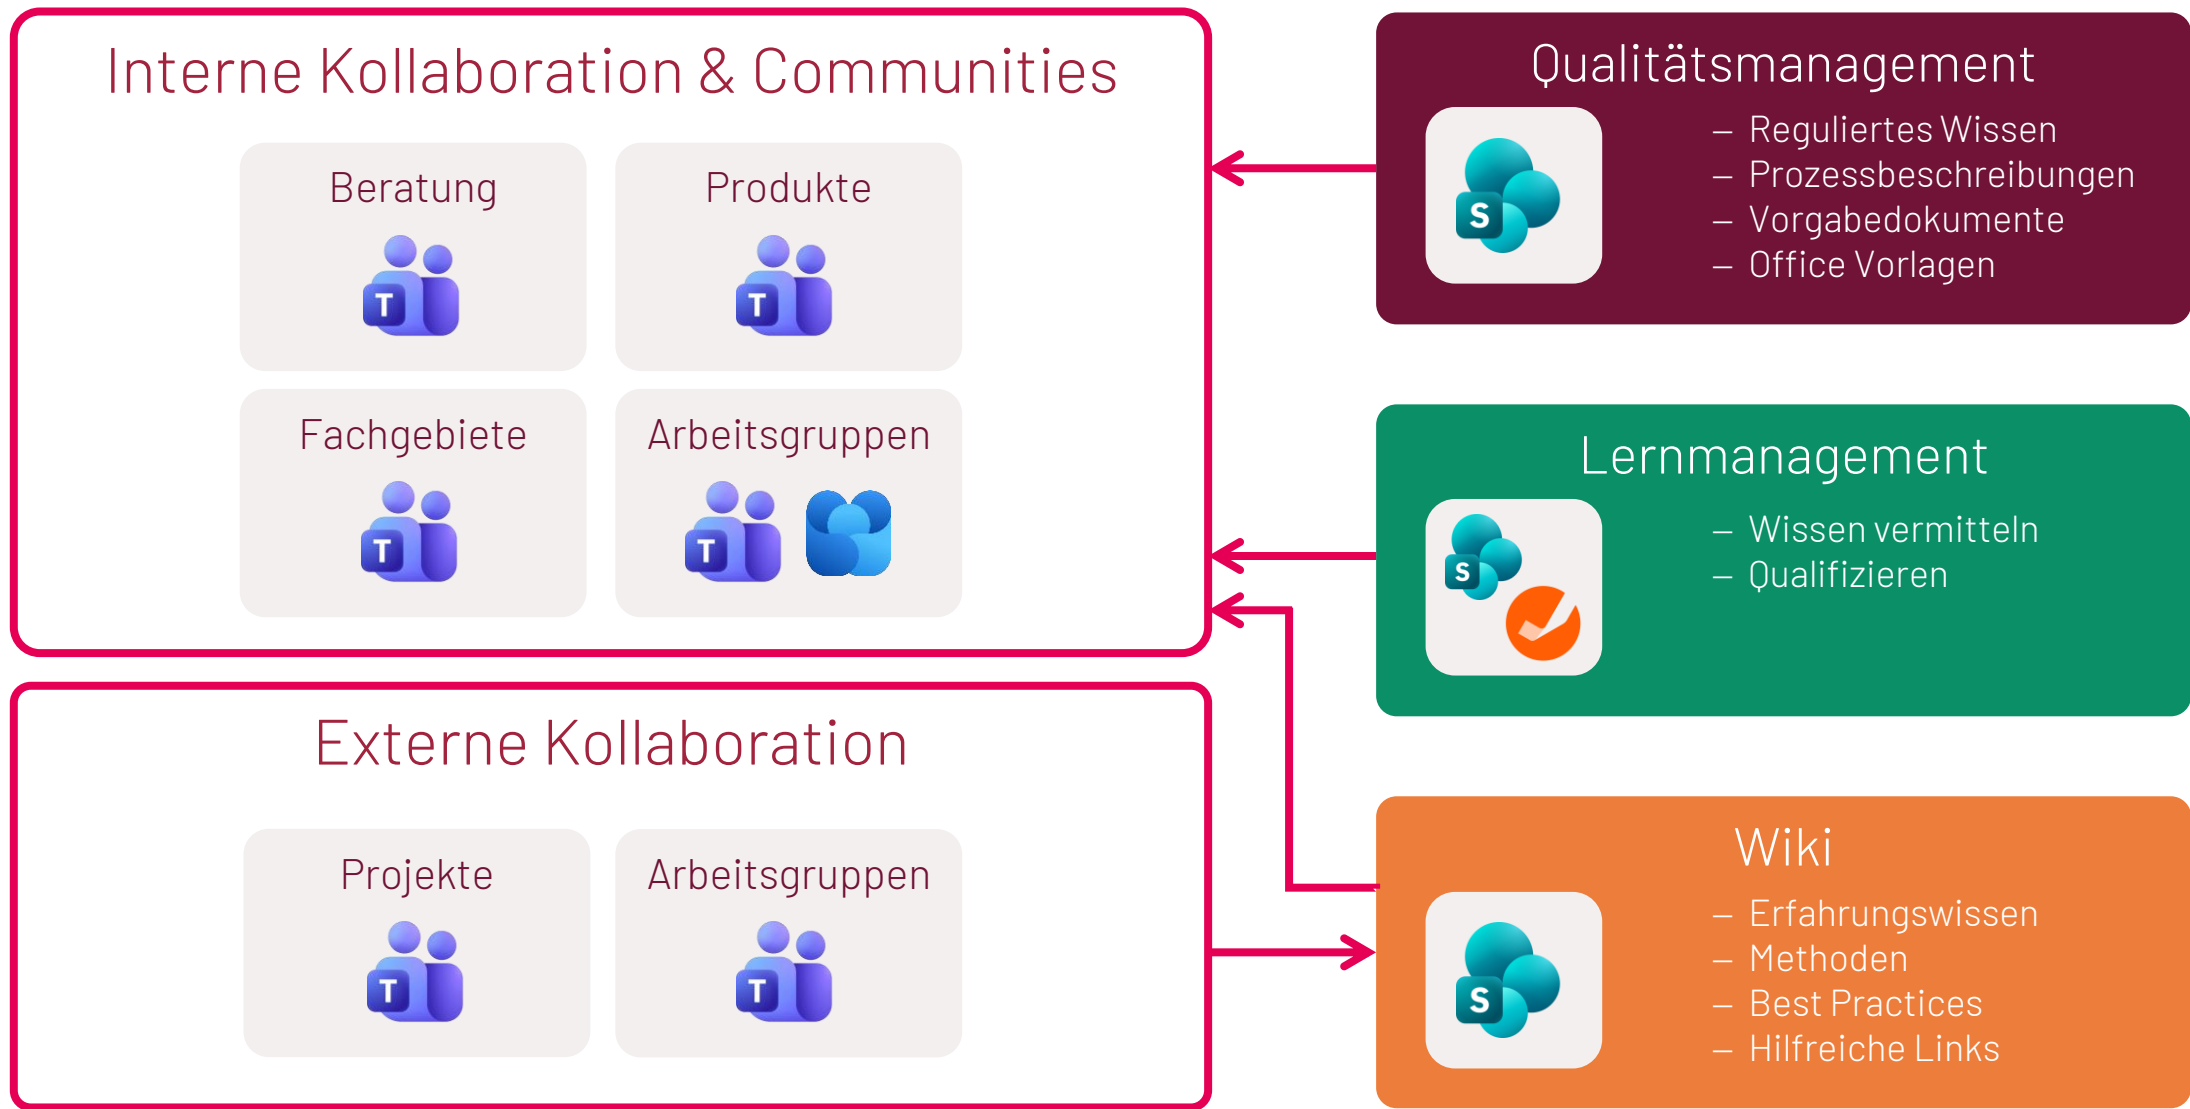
Interne Kollaboration & Communities

Beratung

T

Produkte

T

Fachgebiete

T

Arbeitsgruppen

T

Externe Kollaboration

Projekte

T

Arbeitsgruppen

T

Qualitätsmanagement

S

– Reguliertes Wissen
– Prozessbeschreibungen
– Vorgabedokumente
– Office Vorlagen

Lernmanagement

S

– Wissen vermitteln
– Qualifizieren

Wiki

S

– Erfahrungswissen
– Methoden
– Best Practices
– Hilfreiche Links